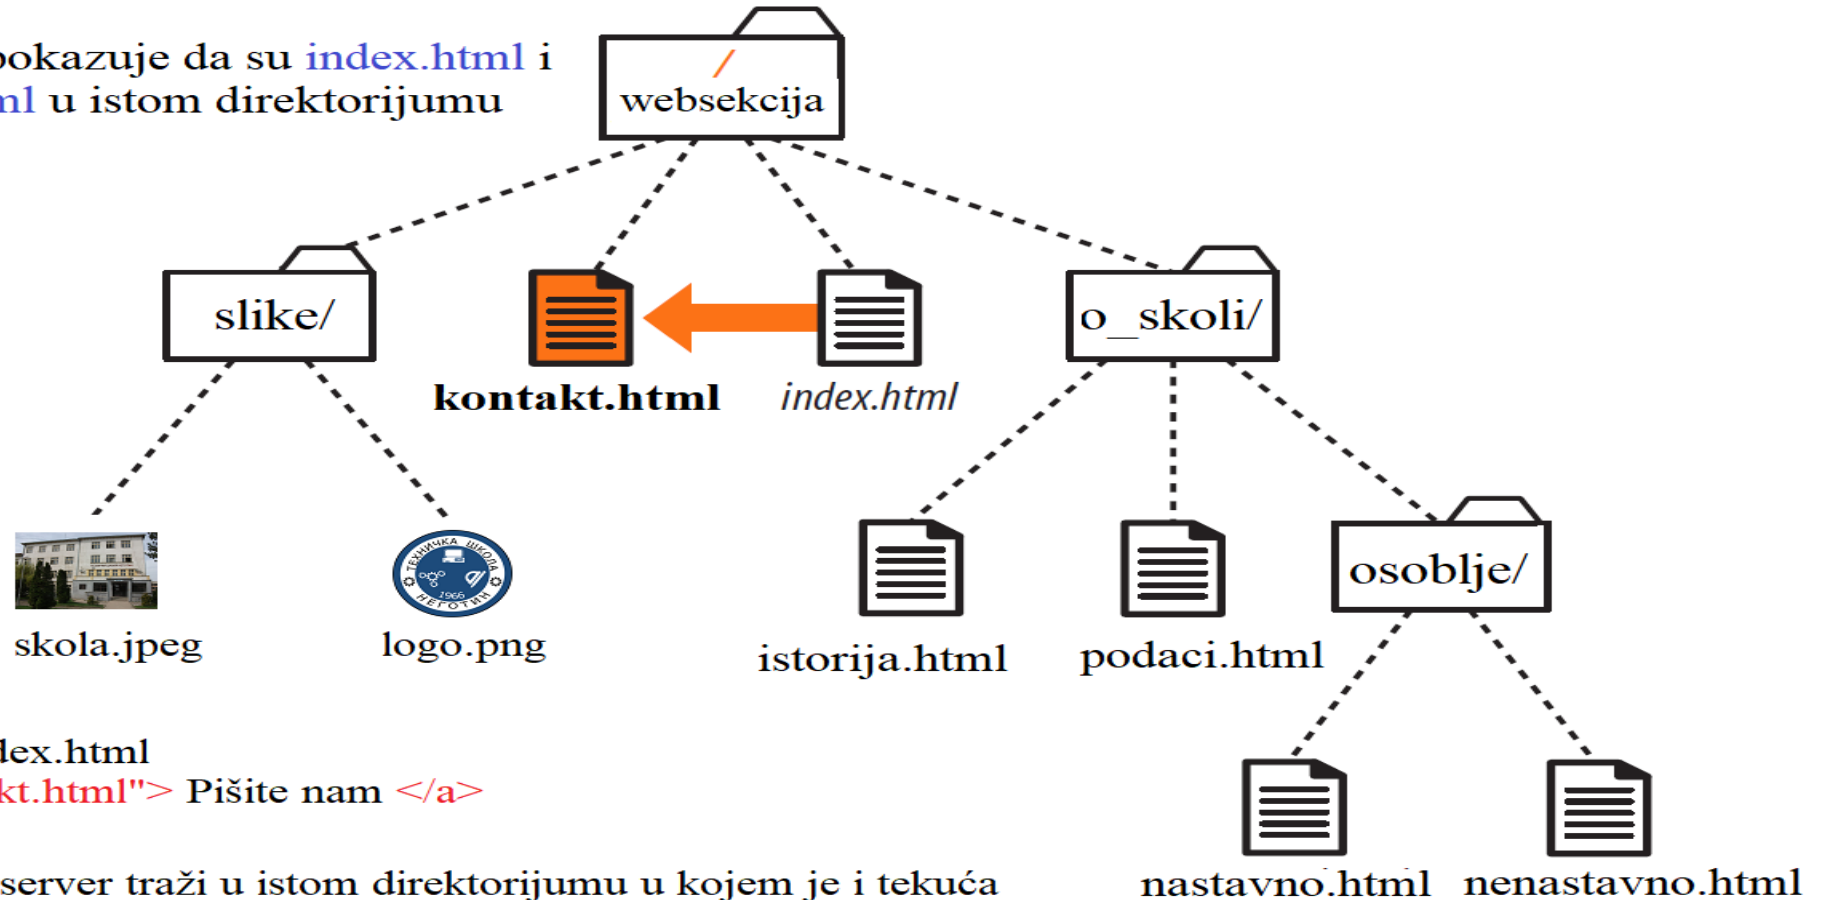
pokazuje da su index.html i
nl u istom direktorijumu

/
websekcija

slike/

kontakt.html

index.html

o_skoli/

skola.jpeg

ТЕХНИЧКА ШКОЛА НЕГОТИН 1966

logo.png

istorija.html

podaci.html

osoblje/

lex.html
kt.html"> Pišite nam </a>

server traži u istom direktorijumu u kojem je i tekuća

nastavno.html

nenastavno.html